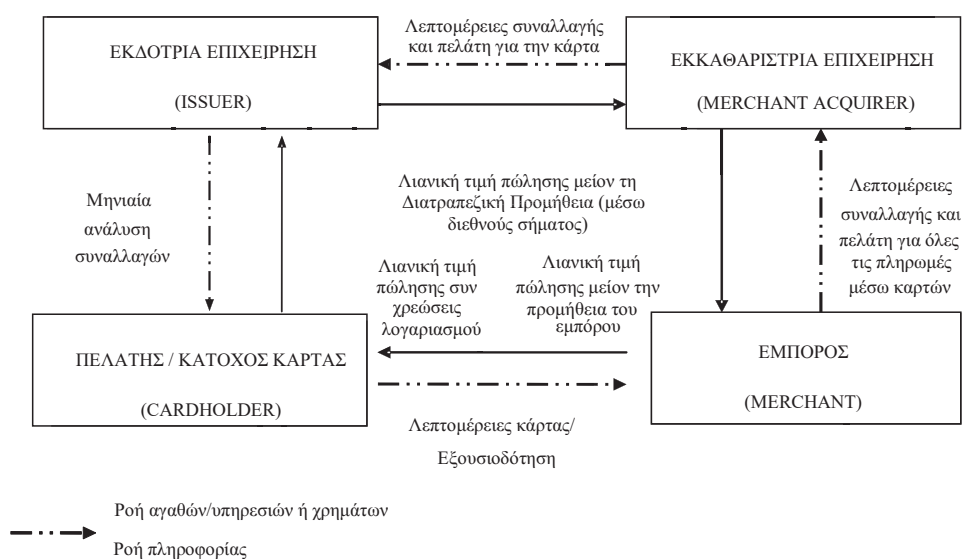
ΕΚΔΟΤΡΙΑ ΕΠΙΧΕΙΡΗΣΗ

(ISSUER)

Λεπτομέρειες συναλλαγής και πελάτη για την κάρτα

ΕΚΚΑΘΑΡΙΣΤΡΙΑ ΕΠΙΧΕΙΡΗΣΗ

(MERCHANT ACQUIRER)

Μηνιαία ανάλυση συναλλαγών

Λιανική τιμή πώλησης μείον τη Διατραπεζική Προμήθεια (μέσω διεθνούς σήματος)

Λεπτομέρειες συναλλαγής και πελάτη για όλες τις πληρωμές μέσω καρτών

Λιανική τιμή πώλησης συν χρεώσεις λογαριασμού

Λιανική τιμή πώλησης μείον την προμήθεια του εμπόρου

ΠΕΛΑΤΗΣ / ΚΑΤΟΧΟΣ ΚΑΡΤΑΣ

(CARDHOLDER)

ΕΜΠΟΡΟΣ

(MERCHANT)

Λεπτομέρειες κάρτας/

Εξουσιοδότηση

Ροή αγαθών/υπηρεσιών ή χρημάτων

Ροή πληροφορίας